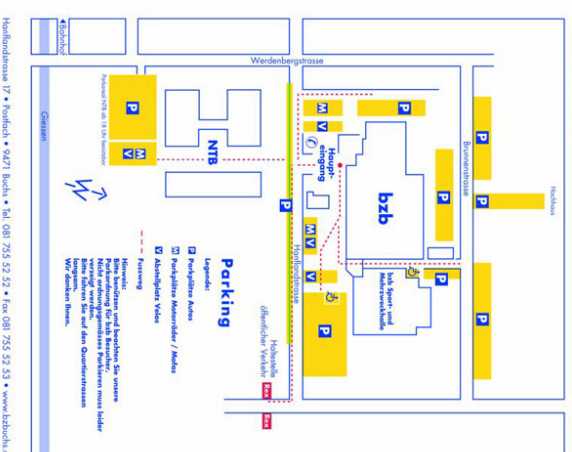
Hanflandstrasse 17 • Postfach • 9471 Buchs • Tel. 081 755 52 52 • Fax 081 755 52 53 • www.bzbuchs.ch

Bahnhof

Werdenbergstrasse

Giessen

Parkareal NTB ab 18 Uhr benutzbar

P

M V

NTB

P

M V

Haupteingang

bzb

P

Brunnenstrasse

P

P

Hochhaus

M V

P

M V

bzb Sport- und Mehrzweckhalle

P

P

Hanflandstrasse

Haltestelle öffentlicher Verkehr

Bus

Bus

Parking

Legende:

P Parkplätze Autos

M Parkplätze Motorräder / Mofas

V Abstellplatz Velos

Fussweg

Hinweis:
Bitte benützen und beachten Sie unsere Parkordnung für bzb Besucher. Nicht ordnungsgemäss Parkieren muss leider verzeigt werden.
Bitte fahren Sie auf den Quartierstrassen langsam.
Wir danken Ihnen.